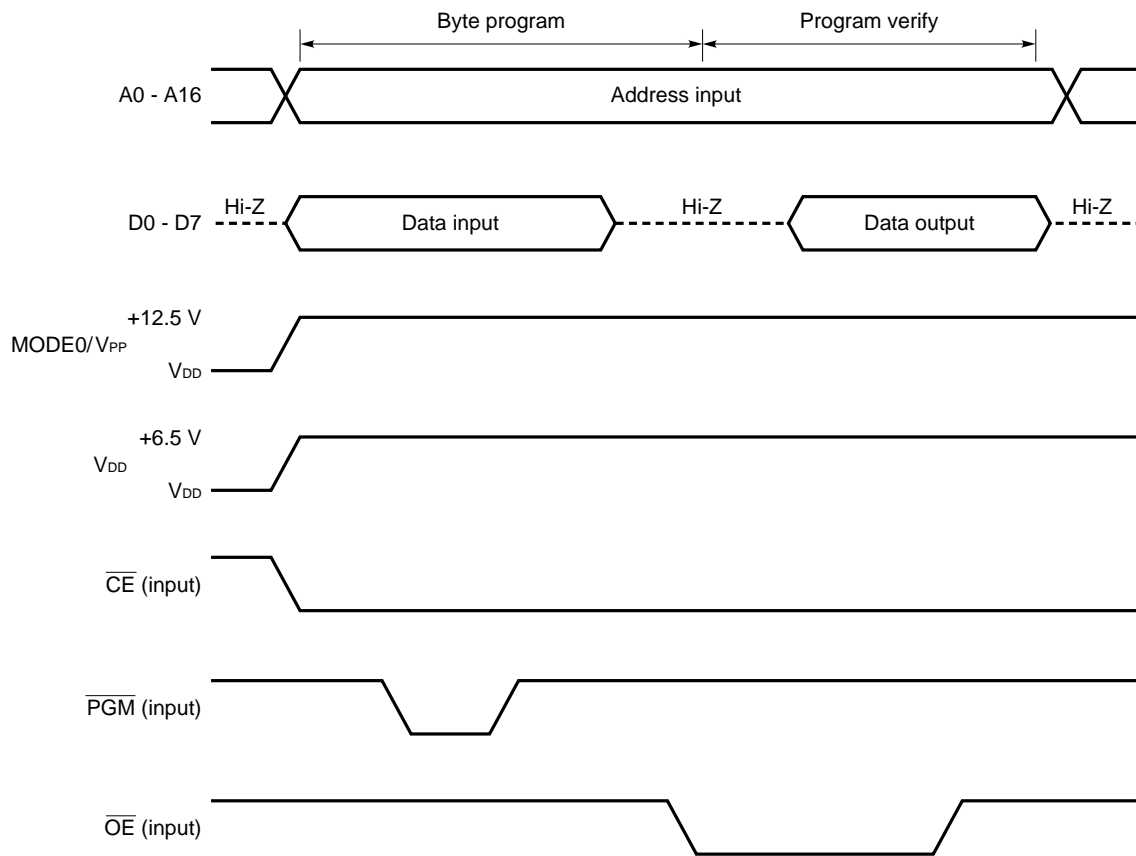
Byte program

Program verify

A0 - A16

Address input

D0 - D7

Hi-Z

Data input

Hi-Z

Data output

Hi-Z

+12.5 V

MODE0/$V_{PP}$

$V_{DD}$

+6.5 V

$V_{DD}$

$V_{DD}$

$\overline{CE}$ (input)

$\overline{PGM}$ (input)

$\overline{OE}$ (input)